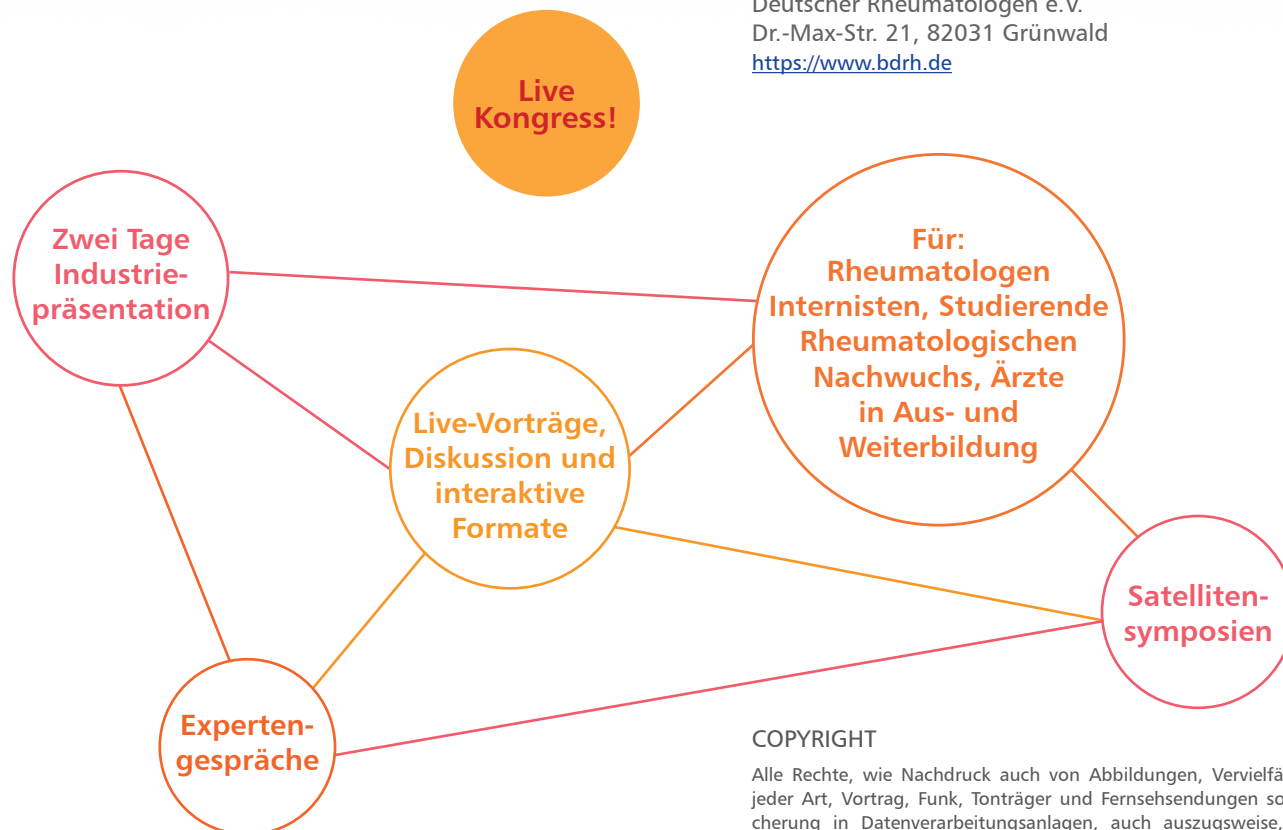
Deutscher Rheumatologen e.V.
Dr.-Max-Str. 21, 82031 Grünwald
https://www.bdrh.de

Live Kongress!

Zwei Tage Industriepräsentation

Für: Rheumatologen Internisten, Studierende Rheumatologischen Nachwuchs, Ärzte in Aus- und Weiterbildung

Live-Vorträge, Diskussion und interaktive Formate

Satellitensymposien

Expertengespräche

COPYRIGHT

Alle Rechte, wie Nachdruck auch von Abbildungen, Vervielfä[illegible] jeder Art, Vortrag, Funk, Tonträger und Fernsehsendungen so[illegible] cherung in Datenverarbeitungsanlagen, auch auszugsweise, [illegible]